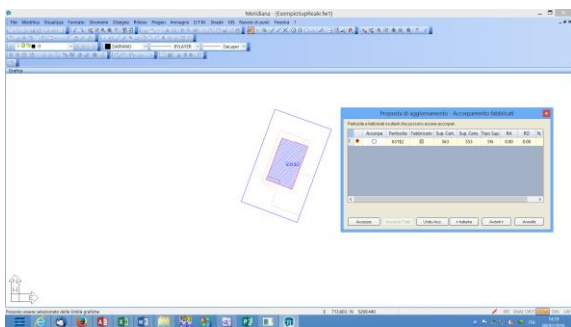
Meridiana - [EsempioSupReale.fer]

File Modifica Visualizza Formato Strumenti Disegna Rileva Pregeo Immagini DTM Strade GIS Nuvola di punti Finestra ?

DAFNIANO BYLAYER Dacaper

Grafica

Proposta di aggiornamento - Accorpamento fabbricati

Particelle e fabbricati risultanti che possono essere accorpati

| | Accorpa | Particella | Fabbricato | Sup. Cart. | Sup. Cens. | Tipo Sup. | RA | RD | % |
|---|---|---|---|---|---|---|---|---|---|
| ▸ | | 83152 | | 563 | 553 | SN | 0.00 | 0.00 | |

Accorpa | Accorpa Tutti | Undo Acc. | < Indietro | Avanti > | Annulla

Proporre errore selezionare delle Entità grafiche

713.603 ; 5200.440